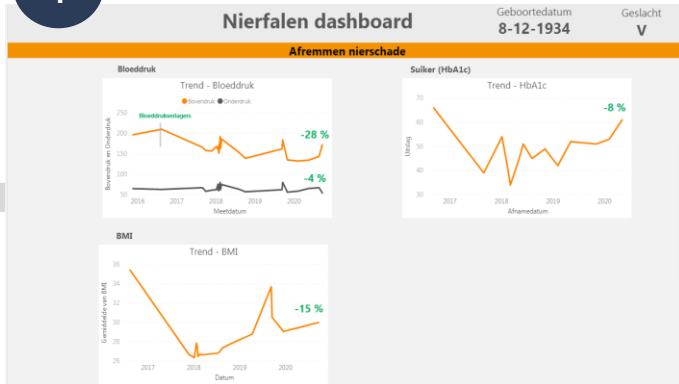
Nierfalen dashboard

Geboortedatum
8-12-1934

Geslacht
V

Afremmen nierschade

Bloeddruk

Trend - Bloeddruk

Bovendruk Onderdruk

Bloeddrukverlagers

Bovendruk en Onderdruk

200
150
100
50

-28 %

-4 %

2016 2017 2018 2019 2020

Meetdatum

Suiker (HbA1c)

Trend - HbA1c

70
60
50
40

Uitslag

-8 %

2017 2018 2019 2020

Afnamedatum

BMI

Trend - BMI

36
34
32
30
28
26

Gemiddelde van BMI

-15 %

2017 2018 2019 2020

Datum